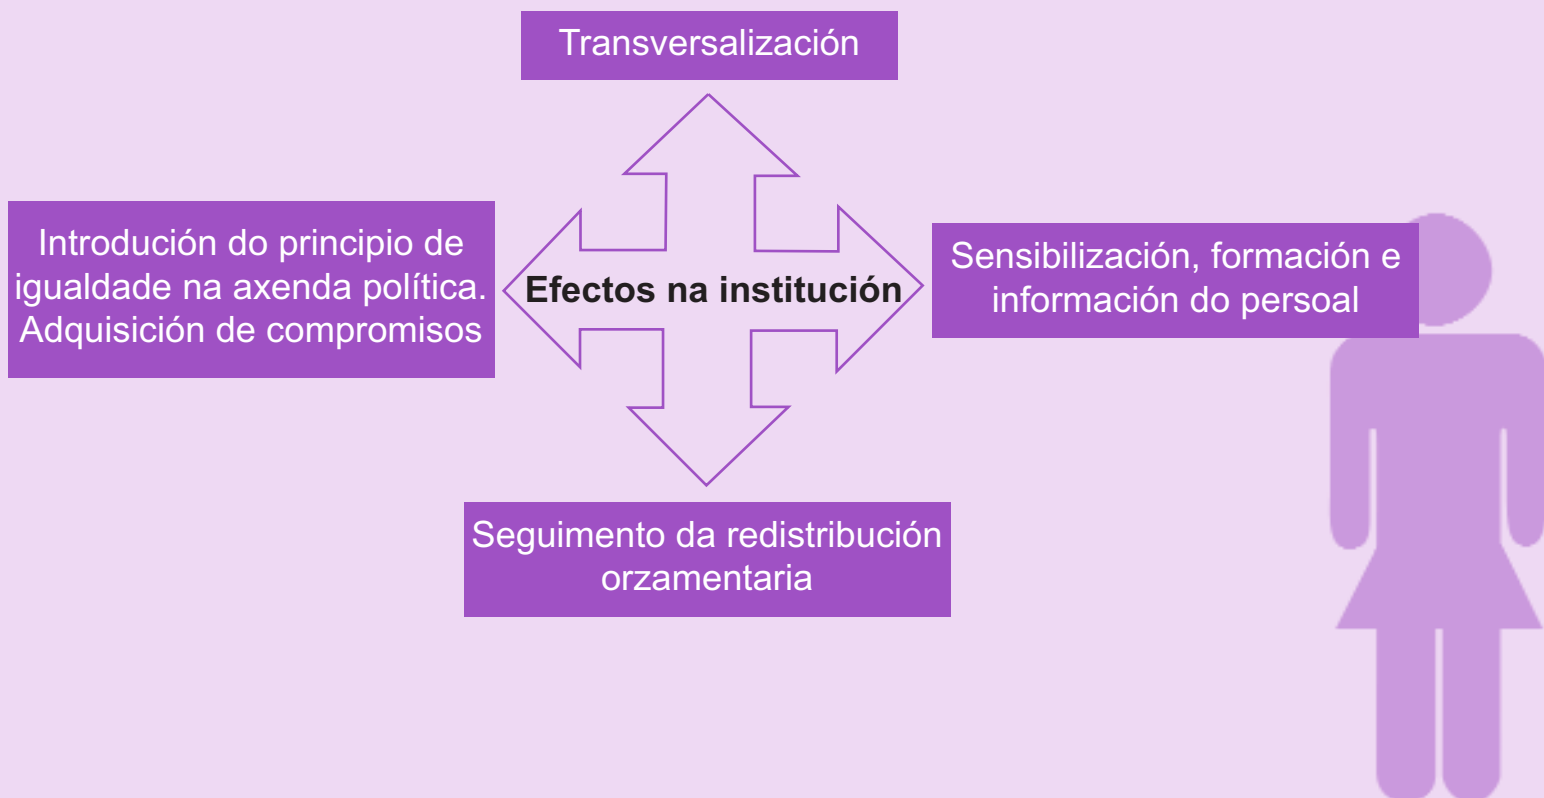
Transversalización

Introdución do principio de igualdade na axenda política. Adquisición de compromisos

Efectos na institución

Sensibilización, formación e información do persoal

Seguimento da redistribución orzamentaria